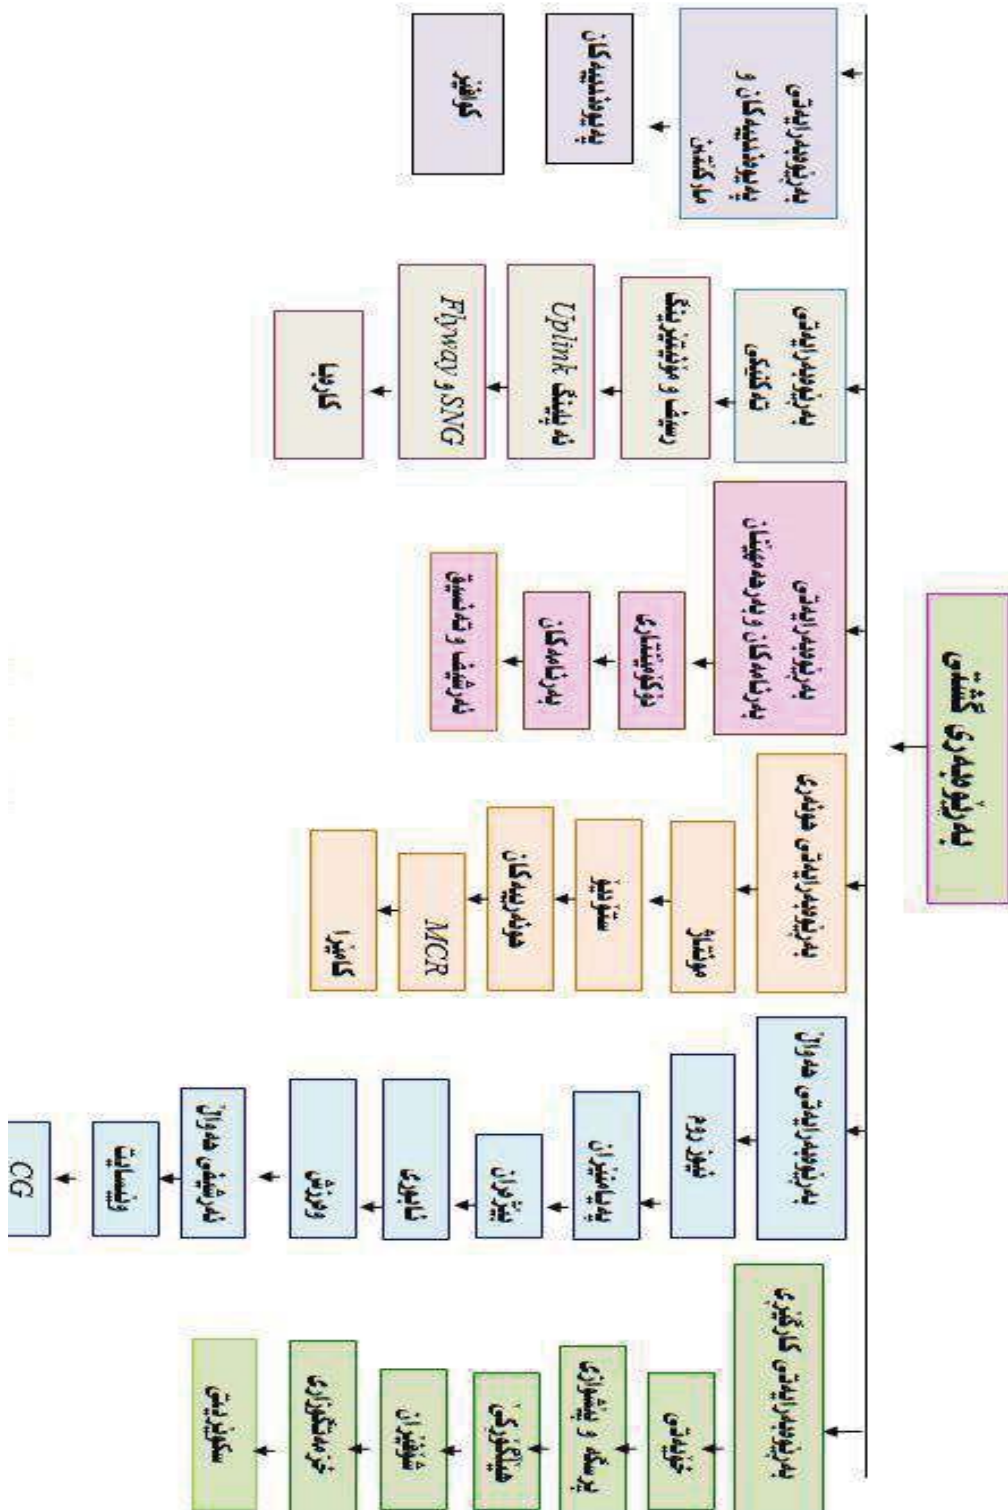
بەڕێوەبەری گشتی

بەڕێوەبەرایەتی پەیوەندییەکان و مارکێتینگ

پەیوەندییەکان

کوالێتی

بەڕێوەبەرایەتی تەکنیکی

ڕێک و خۆشکردن

تەلیپینگ Uplink

Flyway و SNG

کارەبا

بەڕێوەبەرایەتی بەرنامەکان و بەرهەمهێنان

دۆکیۆمێنتاری

بەرنامەکان

بەرهێنان و تەنسیق

بەڕێوەبەرایەتی هونەری

مۆنتاژ

ستۆدیۆ

هونەرییەکان

MCR

کامێرا

بەڕێوەبەرایەتی هەواڵ

نیوزروم

پەیامنێران

بێژەران

ئابووری

وەرزش

بەرهێنانی هەواڵ

ویبسایت

CG

بەڕێوەبەرایەتی کارگێڕی

خزمەتگوزاری

پڕۆسە و بیشسازی

هەڵگیراوی

ئەرشیف

خەزنەکردن

سکرتاریەتی